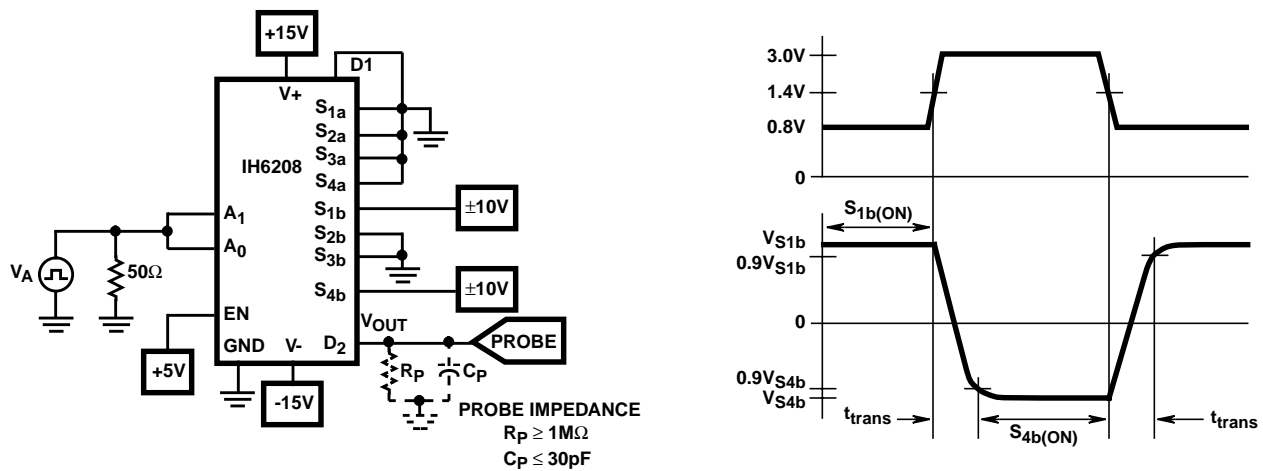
+15V

D1

V+

$S_{1a}$

$S_{2a}$

$S_{3a}$

$S_{4a}$

IH6208

$A_1$

$A_0$

$S_{1b}$

$\pm10V$

$S_{2b}$

$S_{3b}$

$S_{4b}$

$\pm10V$

$V_A$

$50\Omega$

EN

+5V

GND

V-

-15V

$D_2$

$V_{OUT}$

PROBE

$R_P$

$C_P$

PROBE IMPEDANCE

$R_P \geq 1M\Omega$

$C_P \leq 30pF$

3.0V

1.4V

0.8V

0

$S_{1b(ON)}$

$V_{S1b}$

$0.9V_{S1b}$

0

$0.9V_{S4b}$

$V_{S4b}$

$t_{trans}$

$S_{4b(ON)}$

$t_{trans}$